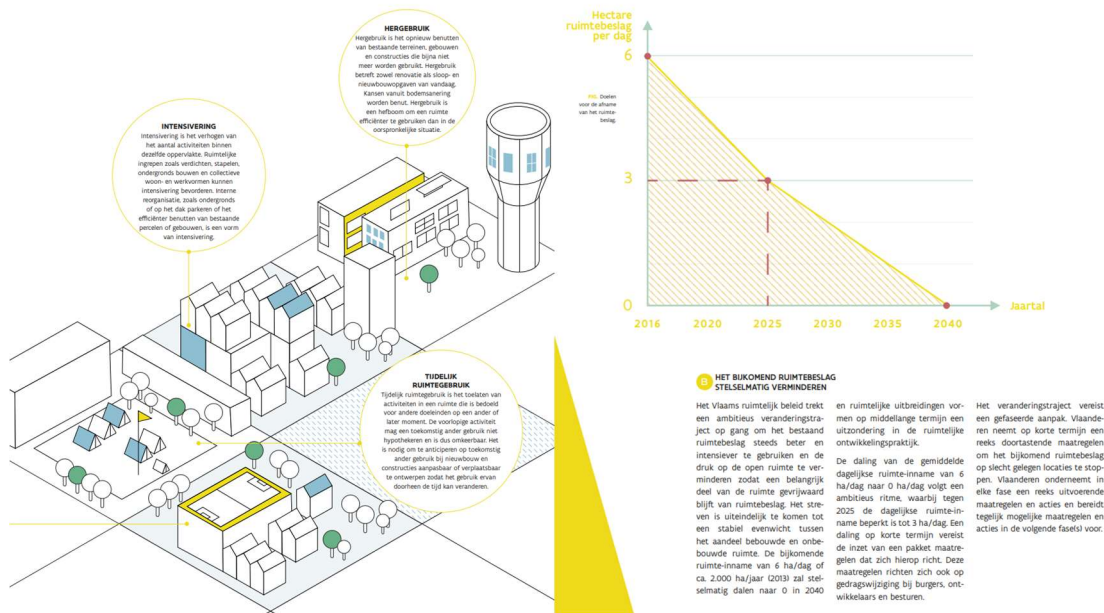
HERGEBRUIK

Hergebruik is het opnieuw benutten van bestaande terreinen, gebouwen en constructies die bijna niet meer worden gebruikt. Hergebruik betreft zowel renovatie als sloop- en nieuwbouwopgaven van vandaag. Kansen vanuit bodemsanering worden benut. Hergebruik is een hefboom om een ruimte efficiënter te gebruiken dan in de oorspronkelijke situatie.

INTENSIVERING

Intensivering is het verhogen van het aantal activiteiten binnen dezelfde oppervlakte. Ruimtelijke ingrepen zoals verdichten, stapelen, ondergronds bouwen en collectieve woon- en werkvormen kunnen intensivering bevorderen. Interne reorganisatie, zoals ondergronds of op het dak parkeren of het efficiënter benutten van bestaande percelen of gebouwen, is een vorm van intensivering.

TIJDELIJK RUIMTEGEBRUIK

Tijdelijk ruimtegebruik is het toelaten van activiteiten in een ruimte die is bedoeld voor andere doeleinden op een ander of later moment. De voorlopige activiteit mag een toekomstig ander gebruik niet hypothekeren en is dus omkeerbaar. Het is nodig om te anticiperen op toekomstig ander gebruik bij nieuwbouw en constructies aanpasbaar of verplaatsbaar te ontwerpen zodat het gebruik ervan doorheen de tijd kan veranderen.

Hectare ruimtebeslag per dag

6

3

0

FIG. Doelen voor de afname van het ruimtebeslag.

Jaartal

2016 2020 2025 2030 2035 2040

B HET BIJKOMEND RUIMTEBESLAG STELSELMATIG VERMINDEREN

Het Vlaams ruimtelijk beleid trekt een ambitieus veranderingstraject op gang om het bestaand ruimtebeslag steeds beter en intensiever te gebruiken en de druk op de open ruimte te verminderen zodat een belangrijk deel van de ruimte gevrijwaard blijft van ruimtebeslag. Het streven is uiteindelijk te komen tot een stabiel evenwicht tussen het aandeel bebouwde en onbebouwde ruimte. De bijkomende ruimte-inname van 6 ha/dag of ca. 2.000 ha/jaar (2013) zal stelselmatig dalen naar 0 in 2040 en ruimtelijke uitbreidingen vormen op middellange termijn een uitzondering in de ruimtelijke ontwikkelingspraktijk.

De daling van de gemiddelde dagelijkse ruimte-inname van 6 ha/dag naar 0 ha/dag volgt een ambitieus ritme, waarbij tegen 2025 de dagelijkse ruimte-inname beperkt is tot 3 ha/dag. Een daling op korte termijn vereist de inzet van een pakket maatregelen dat zich hierop richt. Deze maatregelen richten zich ook op gedragswijziging bij burgers, ontwikkelaars en besturen.

Het veranderingtraject vereist een gefaseerde aanpak. Vlaanderen neemt op korte termijn een reeks doortastende maatregelen om het bijkomend ruimtebeslag op slecht gelegen locaties te stoppen. Vlaanderen onderneemt in elke fase een reeks uitvoerende maatregelen en acties en bereidt tegelijk mogelijke maatregelen en acties in de volgende fase(s) voor.